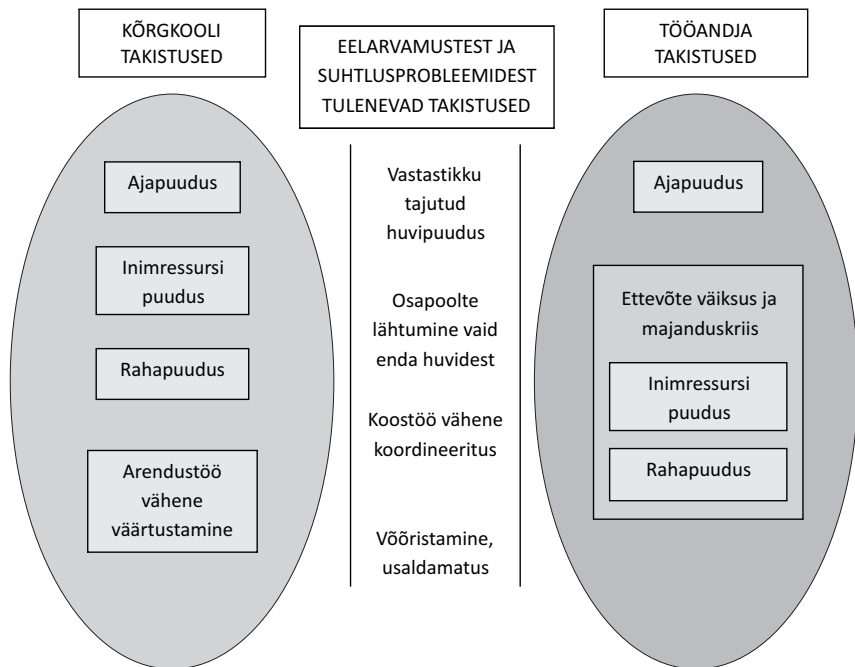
KÕRGKOOLI TAKISTUSED

EELARVAMUSTEST JA SUHTLUSPROBLEEMIDEST TULENEVAD TAKISTUSED

TÖÖANDJA TAKISTUSED

Ajapuudus

Inimressursi puudus

Rahapuudus

Arendustöö vähene väärtustamine

Vastastikku tajutud huvipuudus

Osapoolte lähtumine vaid enda huvidest

Koostöö vähene koordineeritus

Võõristamine, usaldamatus

Ajapuudus

Ettevõte väiksus ja majanduskriis

Inimressursi puudus

Rahapuudus